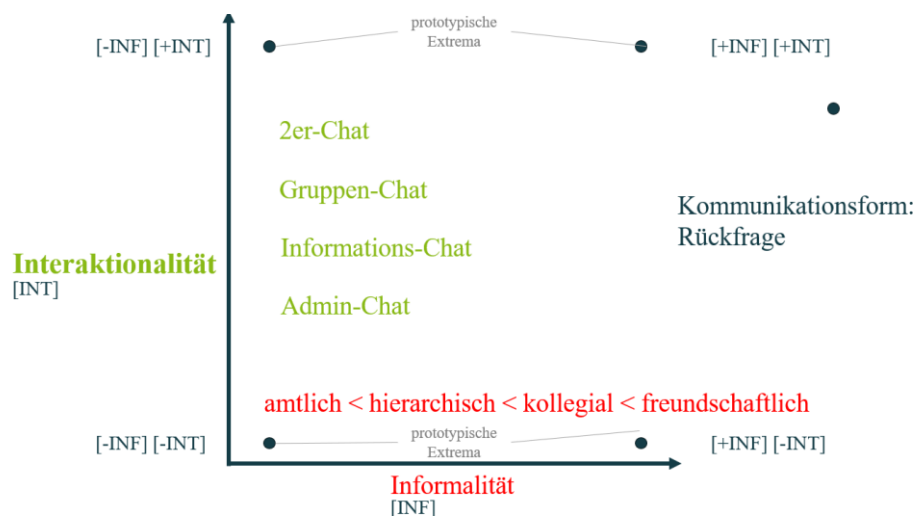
[-INF] [+INT]

prototypische Extrema

[+INF] [+INT]

2er-Chat

Gruppen-Chat

Informations-Chat

Admin-Chat

Kommunikationsform: Rückfrage

Interaktionalität
[INT]

amtlich < hierarchisch < kollegial < freundschaftlich

[-INF] [-INT]

prototypische Extrema

[+INF] [-INT]

Informalität
[INF]